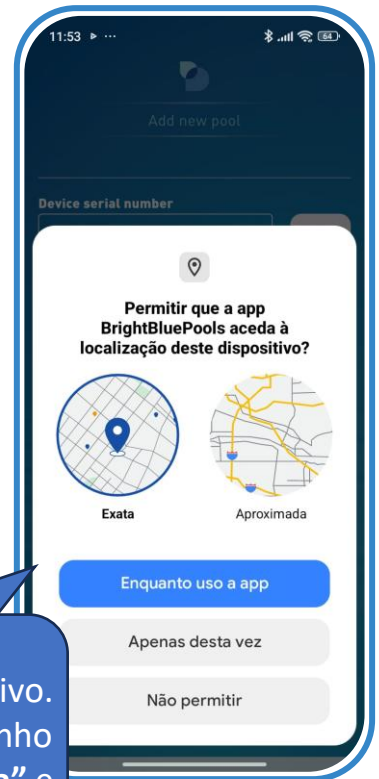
11:53 ▸ ···

64

Add new pool

Device serial number

Permitir que a app BrightBluePools aceda à localização deste dispositivo?

Exata

Aproximada

Enquanto uso a app

Apenas desta vez

Não permitir

ivo.
nho
" e